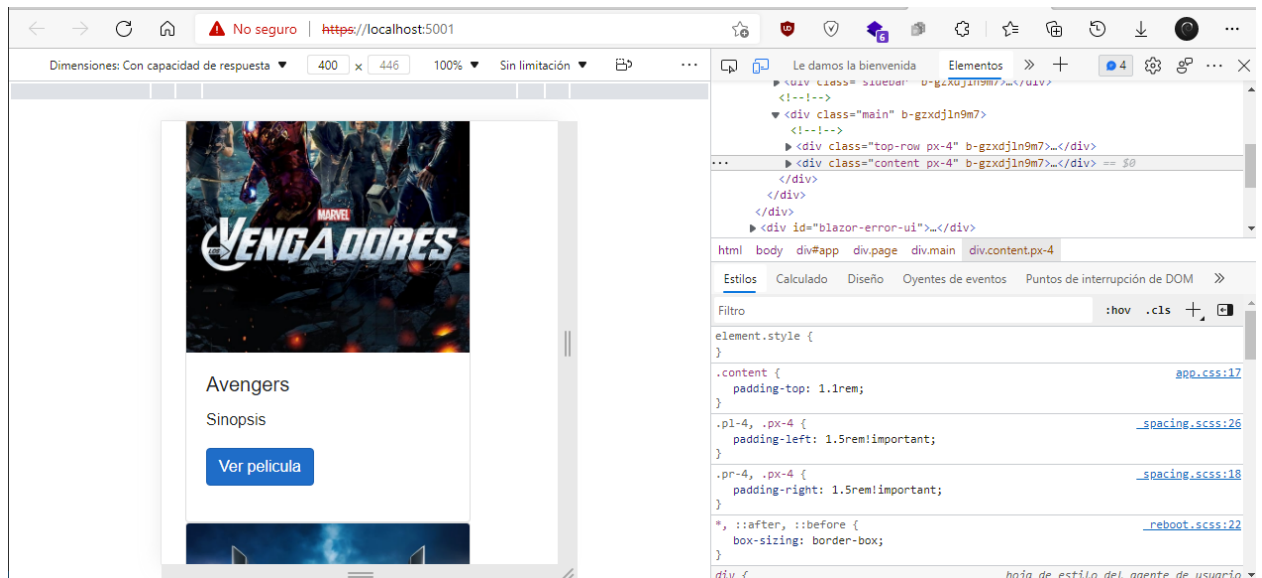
No seguro | https://localhost:5001

Dimensiones: Con capacidad de respuesta ▼ 400 × 446 100% ▼ Sin limitación ▼

MARVEL
VENGADORES

Avengers

Sinopsis

Ver pelicula

Le damos la bienvenida Elementos 4

▶<div class="sidebar" b-gzxdjln9m7>…</div>
<!--!-->
▼<div class="main" b-gzxdjln9m7>
<!--!-->
▶<div class="top-row px-4" b-gzxdjln9m7>…</div>
▶<div class="content px-4" b-gzxdjln9m7>…</div> == $0
</div>
</div>
</div>
▶<div id="blazor-error-ui">…</div>

html body div#app div.page div.main div.content.px-4

Estilos Calculado Diseño Oyentes de eventos Puntos de interrupción de DOM

Filtro :hov .cls

element.style {
}

.content { app.css:17
padding-top: 1.1rem;
}

.pl-4, .px-4 { _spacing.scss:26
padding-left: 1.5rem!important;
}

.pr-4, .px-4 { _spacing.scss:18
padding-right: 1.5rem!important;
}

*, ::after, ::before { _reboot.scss:22
box-sizing: border-box;
}

div { hoja de estilo del agente de usuario